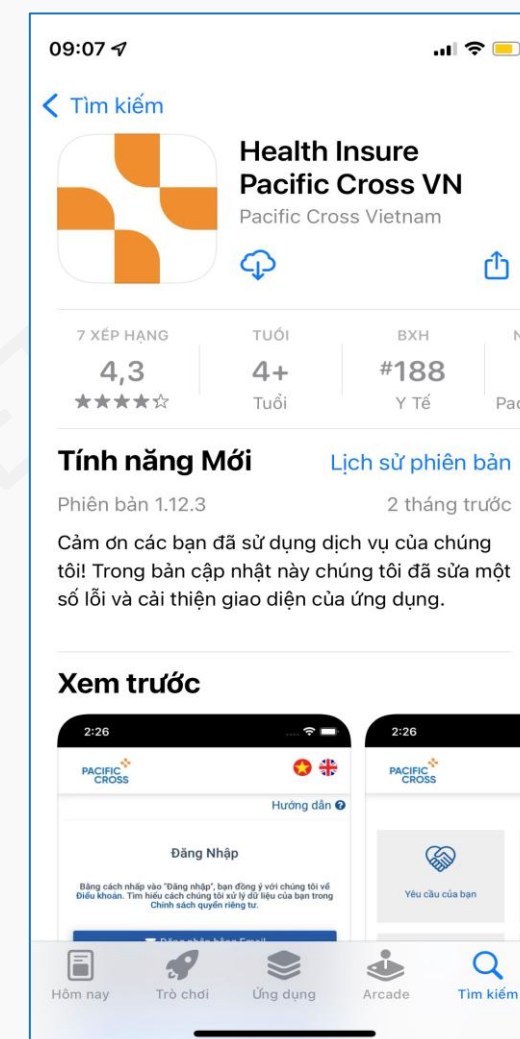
09:07

Tìm kiếm

Health Insure Pacific Cross VN

Pacific Cross Vietnam

7 XẾP HẠNG
4,3
★★★★☆

TUỔI
4+
Tuổi

BXH
#188
Y Tế

N
Pa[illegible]

Tính năng Mới

Lịch sử phiên bản

Phiên bản 1.12.3

2 tháng trước

Cảm ơn các bạn đã sử dụng dịch vụ của chúng tôi! Trong bản cập nhật này chúng tôi đã sửa một số lỗi và cải thiện giao diện của ứng dụng.

Xem trước

2:26

PACIFIC CROSS

Hướng dẫn

Đăng Nhập

Bằng cách nhấp vào "Đăng nhập", bạn đồng ý với chúng tôi về Điều khoản. Tìm hiểu cách chúng tôi xử lý dữ liệu của bạn trong Chính sách quyền riêng tư.

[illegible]

2:26

PACIFIC CROSS

Yêu cầu của bạn

Hôm nay

Trò chơi

Ứng dụng

Arcade

Tìm kiếm